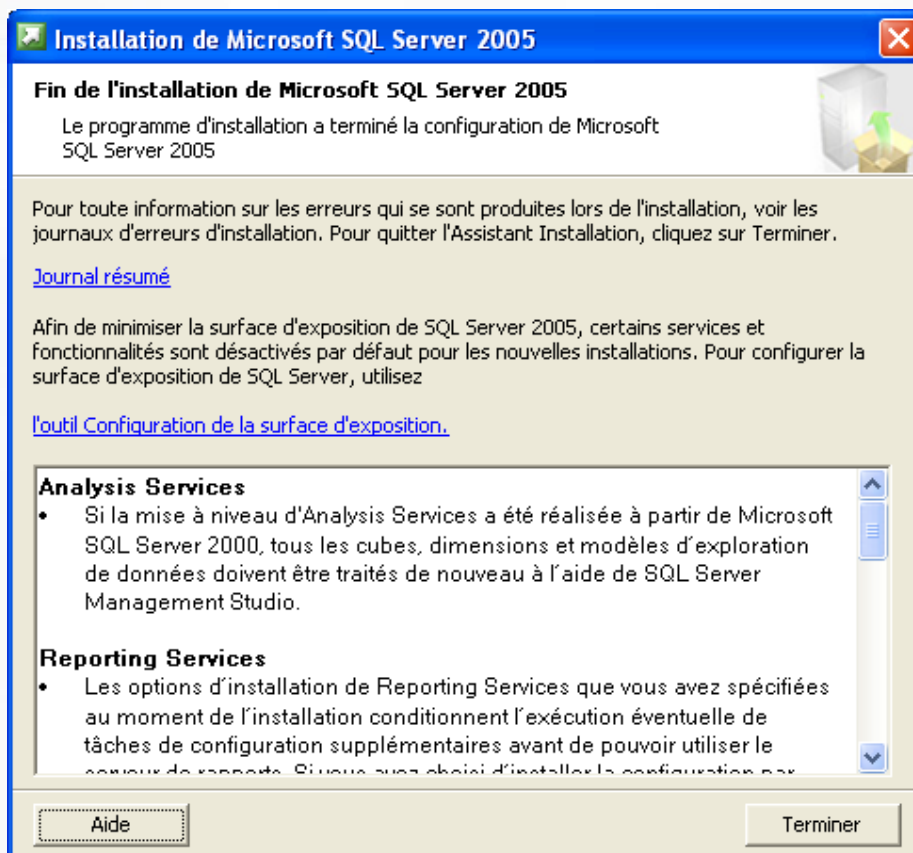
Installation de Microsoft SQL Server 2005

Fin de l'installation de Microsoft SQL Server 2005

Le programme d'installation a terminé la configuration de Microsoft SQL Server 2005

Pour toute information sur les erreurs qui se sont produites lors de l'installation, voir les journaux d'erreurs d'installation. Pour quitter l'Assistant Installation, cliquez sur Terminer.

Journal résumé

Afin de minimiser la surface d'exposition de SQL Server 2005, certains services et fonctionnalités sont désactivés par défaut pour les nouvelles installations. Pour configurer la surface d'exposition de SQL Server, utilisez

l'outil Configuration de la surface d'exposition.

Analysis Services
• Si la mise à niveau d'Analysis Services a été réalisée à partir de Microsoft SQL Server 2000, tous les cubes, dimensions et modèles d'exploration de données doivent être traités de nouveau à l'aide de SQL Server Management Studio.

Reporting Services
• Les options d'installation de Reporting Services que vous avez spécifiées au moment de l'installation conditionnent l'exécution éventuelle de tâches de configuration supplémentaires avant de pouvoir utiliser le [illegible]

Aide

Terminer